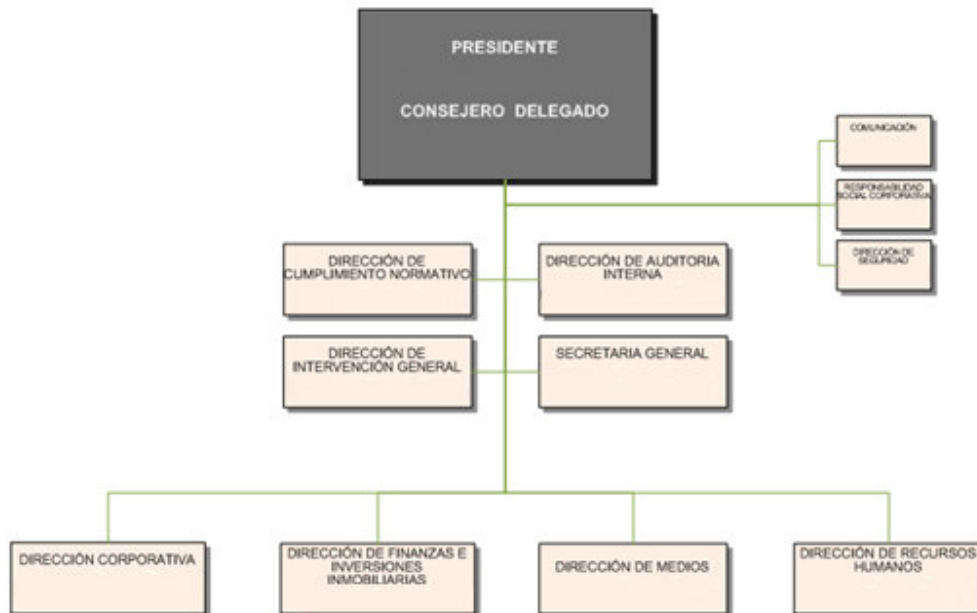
PRESIDENTE

CONSEJERO DELEGADO

COMUNICACIÓN

RESPONSABILIDAD SOCIAL CORPORATIVA

DIRECCIÓN DE SEGURIDAD

DIRECCIÓN DE CUMPLIMIENTO NORMATIVO

DIRECCIÓN DE AUDITORIA INTERNA

DIRECCIÓN DE INTERVENCIÓN GENERAL

SECRETARIA GENERAL

DIRECCIÓN CORPORATIVA

DIRECCIÓN DE FINANZAS E INVERSIONES INMOBILIARIAS

DIRECCIÓN DE MEDIOS

DIRECCIÓN DE RECURSOS HUMANOS